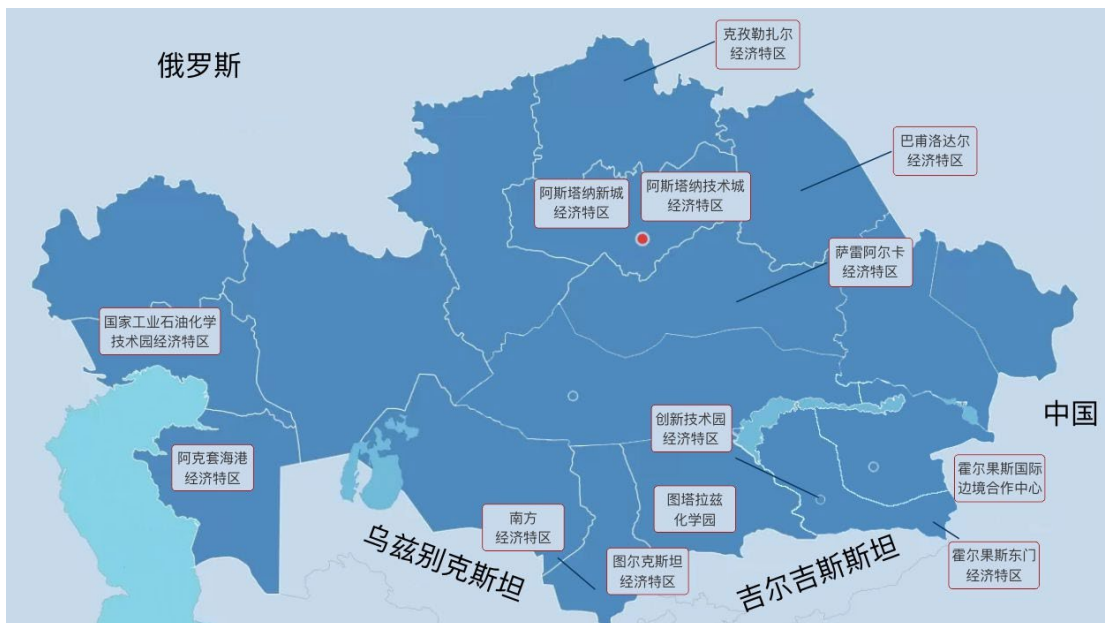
俄罗斯

克孜勒扎尔
经济特区

巴甫洛达尔
经济特区

阿斯塔纳新城
经济特区

阿斯塔纳技术城
经济特区

萨雷阿尔卡
经济特区

国家工业石油化学
技术园经济特区

创新技术园
经济特区

中国

阿克套海港
经济特区

霍尔果斯国际
边境合作中心

图塔拉兹
化学园

南方
经济特区

乌兹别克斯坦

图尔克斯坦
经济特区

吉尔吉斯斯坦

霍尔果斯东门
经济特区